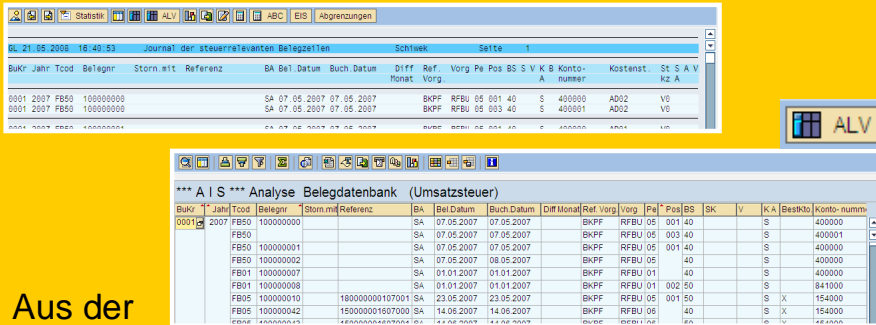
Statistik ALV ABC EIS Abgrenzungen

GL 21.05.2008 16:40:53 Journal der steuerrelevanten Belegzeilen Schiwek Seite 1

| BuKr | Jahr | Tcod | Belegnr | Storn.mit | Referenz | BA | Bel.Datum | Buch.Datum | Diff Monat | Ref. Vorg. | Vorg | Pe | Pos | BS | S | V | K A | Konto-nummer | Kostenst. | St kz | S A | A V |
|---|---|---|---|---|---|---|---|---|---|---|---|---|---|---|---|---|---|---|---|---|---|---|
| 0001 | 2007 | FB50 | 100000000 | | | SA | 07.05.2007 | 07.05.2007 | | BKPF | RFBU | 05 | 001 | 40 | | | S | 400000 | AD02 | V0 | | |
| 0001 | 2007 | FB50 | 100000000 | | | SA | 07.05.2007 | 07.05.2007 | | BKPF | RFBU | 05 | 003 | 40 | | | S | 400001 | AD02 | V0 | | |

ALV

*** A I S *** Analyse Belegdatenbank (Umsatzsteuer)

| BuKr | Jahr | Tcod | Belegnr | Storn.mit | Referenz | BA | Bel.Datum | Buch.Datum | Diff Monat | Ref. Vorg | Vorg | Pe | Pos | BS | SK | V | K A | BestKto. | Konto-numme |
|---|---|---|---|---|---|---|---|---|---|---|---|---|---|---|---|---|---|---|---|
| 0001 | 2007 | FB50 | 100000000 | | | SA | 07.05.2007 | 07.05.2007 | | BKPF | RFBU | 05 | 001 | 40 | | | S | | 400000 |
| | | FB50 | | | | SA | 07.05.2007 | 07.05.2007 | | BKPF | RFBU | 05 | 003 | 40 | | | S | | 400001 |
| | | FB50 | 100000001 | | | SA | 07.05.2007 | 07.05.2007 | | BKPF | RFBU | 05 | 001 | 40 | | | S | | 400000 |
| | | FB50 | 100000002 | | | SA | 07.05.2007 | 08.05.2007 | | BKPF | RFBU | 05 | | 40 | | | S | | 400000 |
| | | FB01 | 100000007 | | | SA | 01.01.2007 | 01.01.2007 | | BKPF | RFBU | 01 | | 40 | | | S | | 400000 |
| | | FB01 | 100000008 | | | SA | 01.01.2007 | 01.01.2007 | | BKPF | RFBU | 01 | 002 | 50 | | | S | | 841000 |
| | | FB05 | 100000010 | | 180000000107001 | SA | 23.05.2007 | 23.05.2007 | | BKPF | RFBU | 05 | 001 | 50 | | | S | X | 154000 |
| | | FB05 | 100000042 | | 150000001607000 | SA | 14.06.2007 | 14.06.2007 | | BKPF | RFBU | 06 | | 50 | | | S | X | 154000 |

Aus der